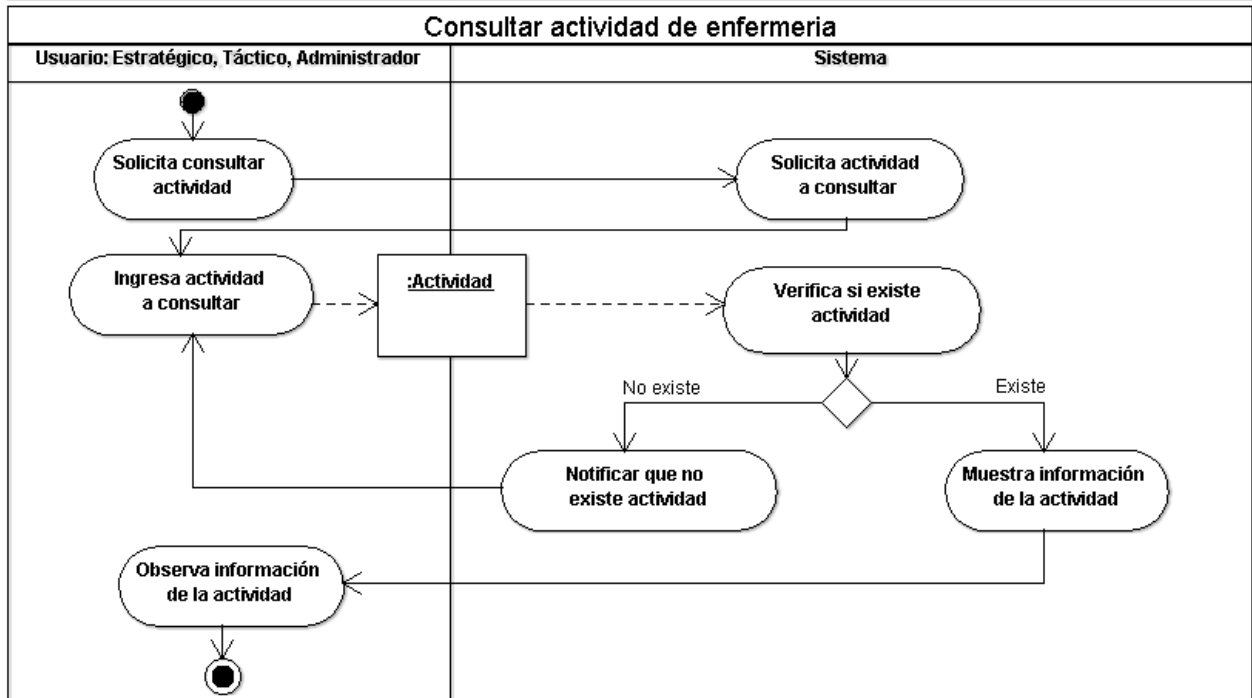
Consultar actividad de enfermeria

Usuario: Estratégico, Táctico, Administrador

Sistema

Solicita consultar actividad

Solicita actividad a consultar

Ingresa actividad a consultar

:Actividad

Verifica si existe actividad

No existe

Existe

Notificar que no existe actividad

Muestra información de la actividad

Observa información de la actividad